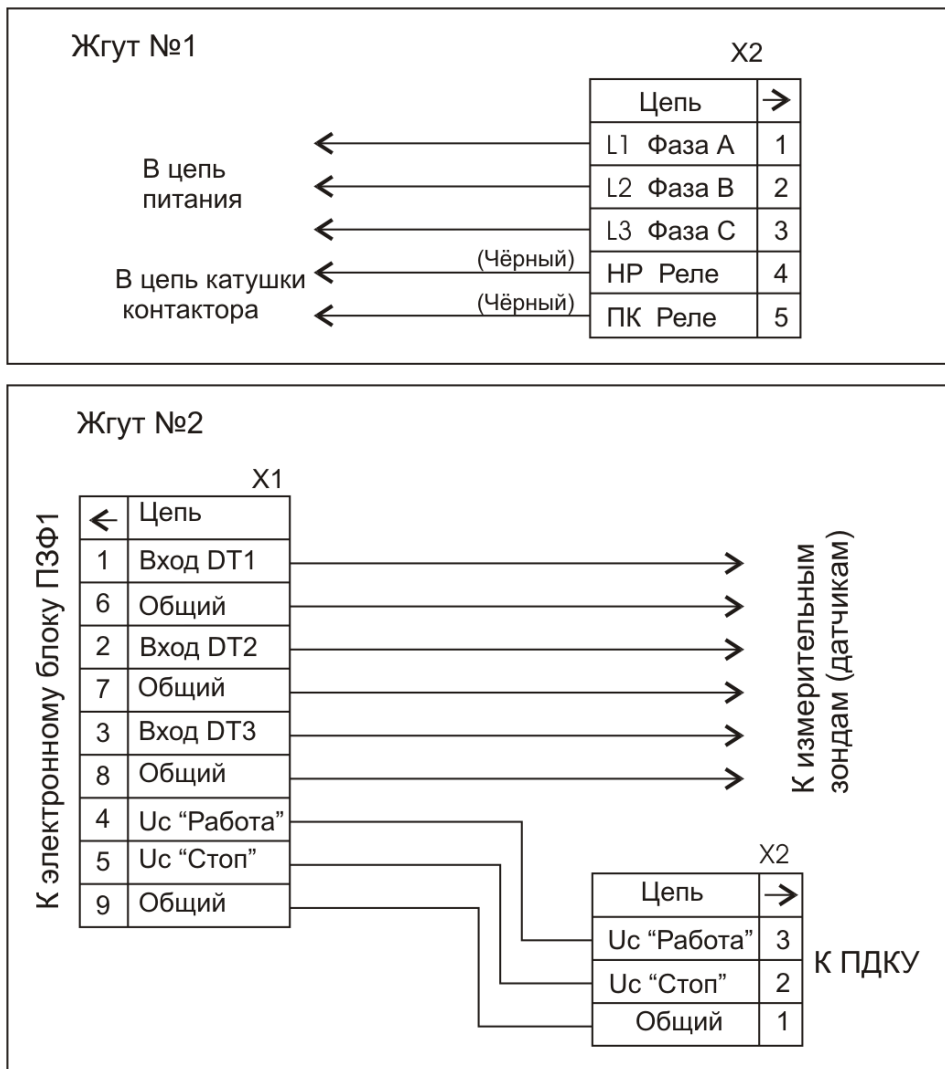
Жгут №1

X2

| Цепь | → |
|---|---|
| L1 Фаза A | 1 |
| L2 Фаза B | 2 |
| L3 Фаза C | 3 |
| HP Реле | 4 |
| ПК Реле | 5 |

В цепь питания

(Чёрный)

В цепь катушки контактора

(Чёрный)

Жгут №2

X1

| ← | Цепь |
|---|---|
| 1 | Вход DT1 |
| 6 | Общий |
| 2 | Вход DT2 |
| 7 | Общий |
| 3 | Вход DT3 |
| 8 | Общий |
| 4 | Uc "Работа" |
| 5 | Uc "Стоп" |
| 9 | Общий |

К электронному блоку ПЗФ1

К измерительным зондам (датчикам)

X2

| Цепь | → |
|---|---|
| Uc "Работа" | 3 |
| Uc "Стоп" | 2 |
| Общий | 1 |

К ПДКУ